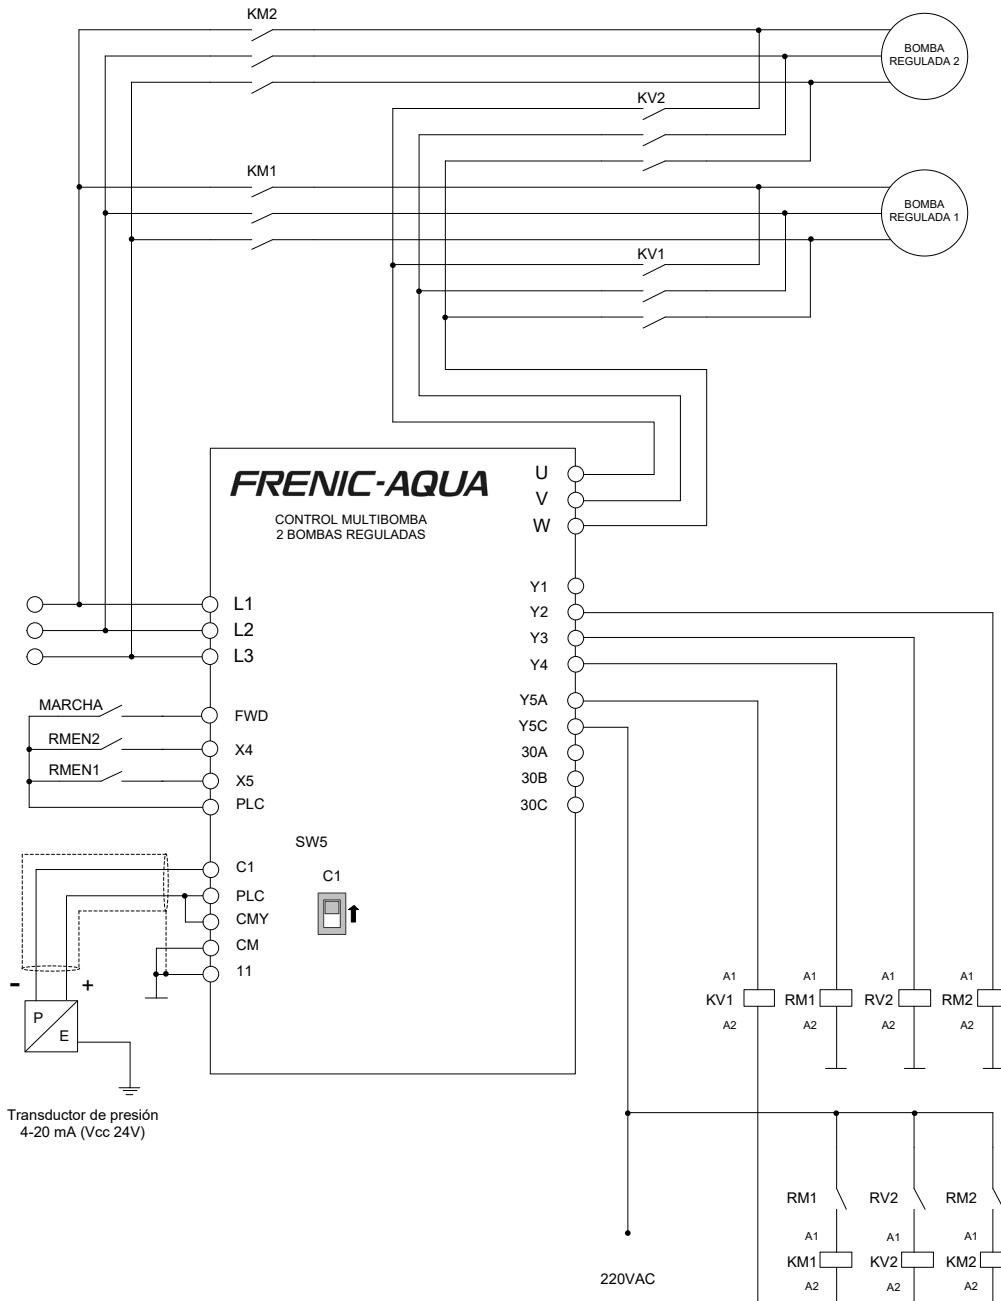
KM2

BOMBA REGULADA 2

KV2

KM1

BOMBA REGULADA 1

KV1

FRENIC-AQUA

CONTROL MULTIBOMBA
2 BOMBAS REGULADAS

U
V
W

Y1
Y2
Y3
Y4
Y5A
Y5C
30A
30B
30C

L1
L2
L3

MARCHA
RMEN2
RMEN1

FWD
X4
X5
PLC

SW5
C1

C1
PLC
CMY
CM
11

-
+

P
E

Transductor de presión
4-20 mA (Vcc 24V)

A1
KV1
A2

A1
RM1
A2

A1
RV2
A2

A1
RM2
A2

RM1
RV2
RM2

A1
KM1
A2

A1
KV2
A2

A1
KM2
A2

220VAC